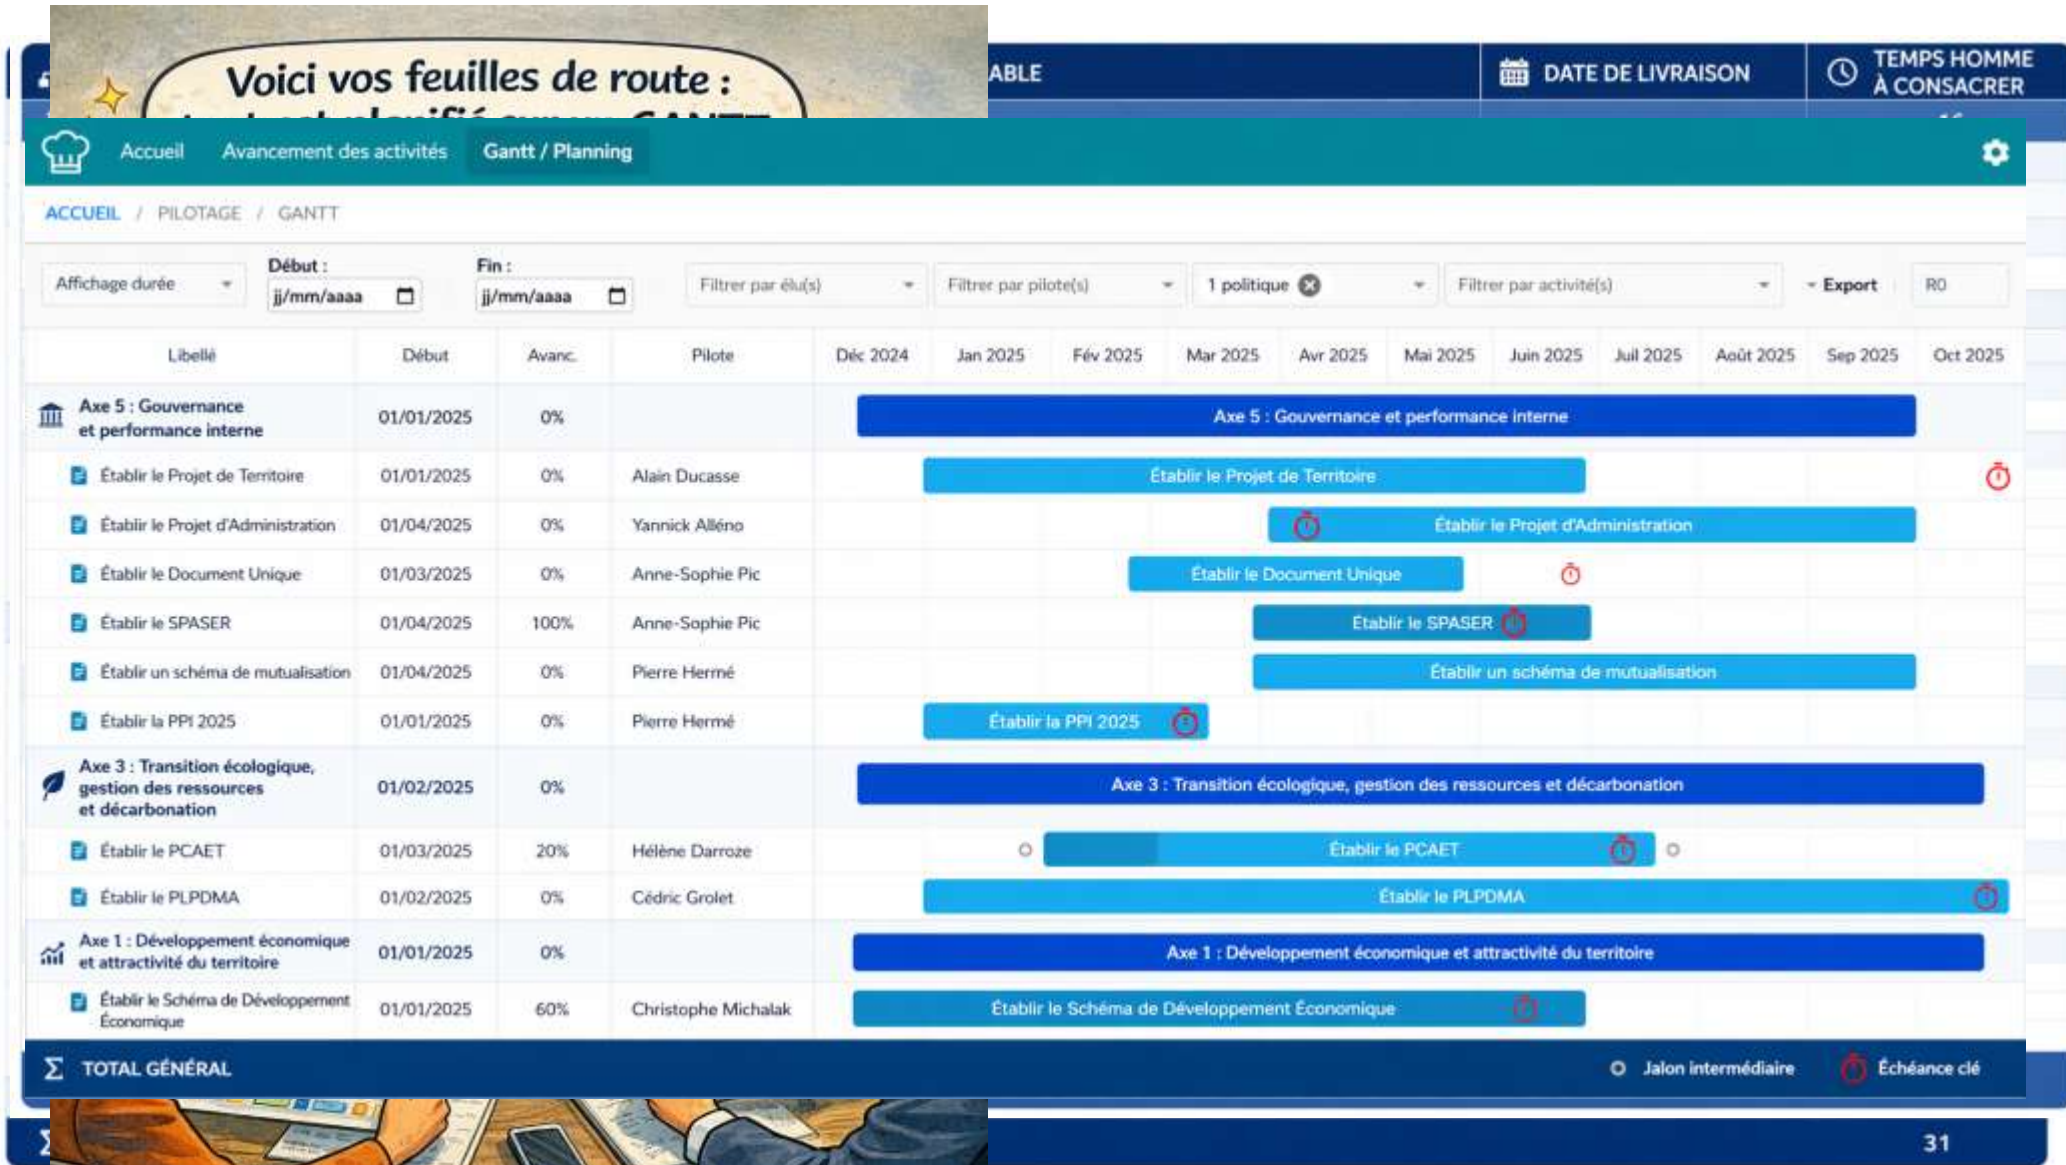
Voici vos feuilles de route :

ABLE | DATE DE LIVRAISON | TEMPS HOMME À CONSACRER

Accueil Avancement des activités Gantt / Planning

ACCUEIL / PILOTAGE / GANTT

Affichage durée | Début : jj/mm/aaaa | Fin : jj/mm/aaaa | Filtrer par élu(s) | Filtrer par pilote(s) | 1 politique | Filtrer par activité(s) | Export | R0

| Libellé | Début | Avanc. | Pilote | Déc 2024 | Jan 2025 | Fév 2025 | Mar 2025 | Avr 2025 | Mai 2025 | Juin 2025 | Juil 2025 | Août 2025 | Sep 2025 | Oct 2025 |
|---|---|---|---|---|---|---|---|---|---|---|---|---|---|---|
| Axe 5 : Gouvernance et performance interne | 01/01/2025 | 0% | | Axe 5 : Gouvernance et performance interne | | | | | | | | | | |
| Établir le Projet de Territoire | 01/01/2025 | 0% | Alain Ducasse | Établir le Projet de Territoire | | | | | | | | | | |
| Établir le Projet d'Administration | 01/04/2025 | 0% | Yannick Alléno | Établir le Projet d'Administration | | | | | | | | | | |
| Établir le Document Unique | 01/03/2025 | 0% | Anne-Sophie Pic | Établir le Document Unique | | | | | | | | | | |
| Établir le SPASER | 01/04/2025 | 100% | Anne-Sophie Pic | Établir le SPASER | | | | | | | | | | |
| Établir un schéma de mutualisation | 01/04/2025 | 0% | Pierre Hermé | Établir un schéma de mutualisation | | | | | | | | | | |
| Établir la PPI 2025 | 01/01/2025 | 0% | Pierre Hermé | Établir la PPI 2025 | | | | | | | | | | |
| Axe 3 : Transition écologique, gestion des ressources et décarbonation | 01/02/2025 | 0% | | Axe 3 : Transition écologique, gestion des ressources et décarbonation | | | | | | | | | | |
| Établir le PCAET | 01/03/2025 | 20% | Hélène Darroze | Établir le PCAET | | | | | | | | | | |
| Établir le PLPDMA | 01/02/2025 | 0% | Cédric Grolet | Établir le PLPDMA | | | | | | | | | | |
| Axe 1 : Développement économique et attractivité du territoire | 01/01/2025 | 0% | | Axe 1 : Développement économique et attractivité du territoire | | | | | | | | | | |
| Établir le Schéma de Développement Économique | 01/01/2025 | 60% | Christophe Michalak | Établir le Schéma de Développement Économique | | | | | | | | | | |

TOTAL GÉNÉRAL   Jalon intermédiaire   Échéance clé

31